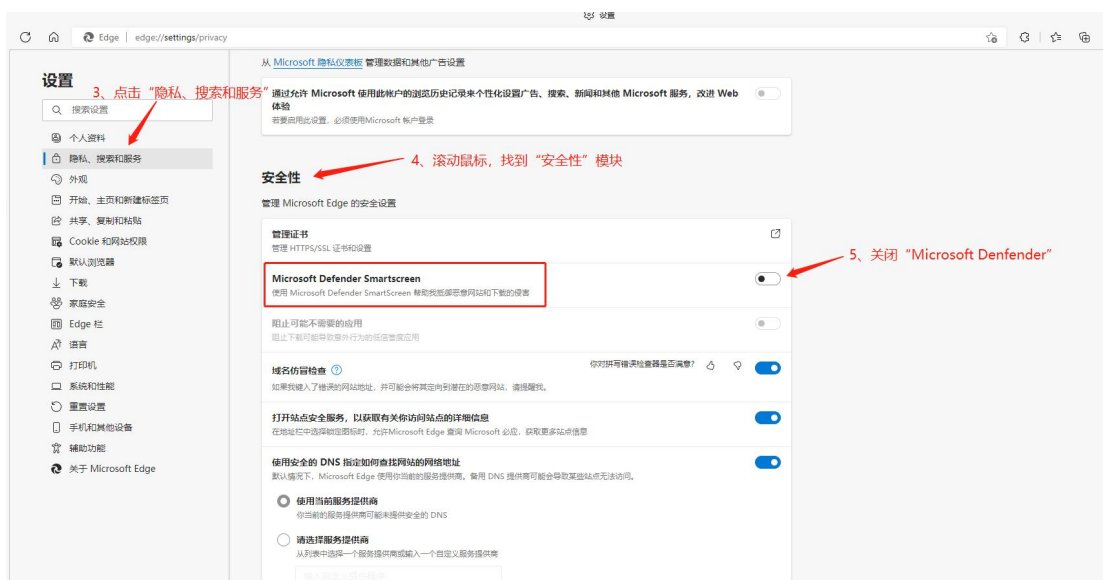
设置

Edge | edge://settings/privacy

设置

3、点击“隐私、搜索和服务”

搜索设置

个人资料
隐私、搜索和服务
外观
开始、主页和新建标签页
共享、复制和粘贴
Cookie 和网站权限
默认浏览器
下载
家庭安全
Edge 栏
语言
打印机
系统和性能
重置设置
手机和其他设备
辅助功能
关于 Microsoft Edge

从 Microsoft 隐私仪表板 管理数据和其他广告设置

通过允许 Microsoft 使用此帐户的浏览历史记录来个性化设置广告、搜索、新闻和其他 Microsoft 服务，改进 Web 体验
若要启用此设置，必须使用Microsoft 帐户登录

4、滚动鼠标，找到“安全性”模块

安全性

管理 Microsoft Edge 的安全设置

管理证书
管理 HTTPS/SSL 证书和设置

Microsoft Defender Smartscreen
使用 Microsoft Defender SmartScreen 帮助我抵御恶意网站和下载的侵害

5、关闭“Microsoft Denfender”

阻止可能不需要的应用
阻止下载可能导致意外行为的低信誉应用

域名仿冒检查
如果我键入了错误的网站地址，并可能会将其定向到潜在的恶意网站，请提醒我。

你对拼写错误检查器是否满意?

打开站点安全服务，以获取有关你访问站点的详细信息
在地址栏中选择锁定图标时，允许Microsoft Edge 查询 Microsoft 必应，获取更多站点信息

使用安全的 DNS 指定如何查找网站的网络地址
默认情况下，Microsoft Edge 使用你当前的服务提供商。备用 DNS 提供商可能会导致某些站点无法访问。

使用当前服务提供商
你当前的服务提供商可能未提供安全的 DNS

请选择服务提供商
从列表中选择一个服务提供商或输入一个自定义服务提供商

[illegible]